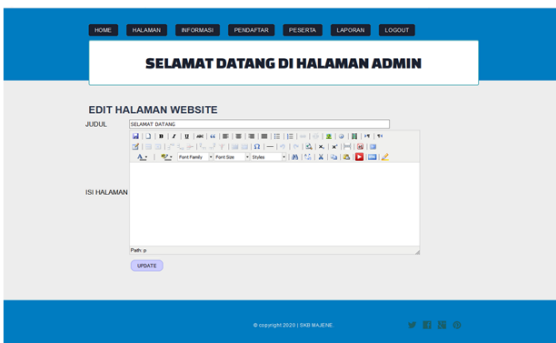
HOME HALAMAN INFORMASI PENDAFTAR PESERTA LAPORAN LOGOUT

SELAMAT DATANG DI HALAMAN ADMIN

EDIT HALAMAN WEBSITE

JUDUL SELAMAT DATANG

Font Family Font Size Styles

ISI HALAMAN

Path: p

UPDATE

© copyright 2020 | SKB MAJENE